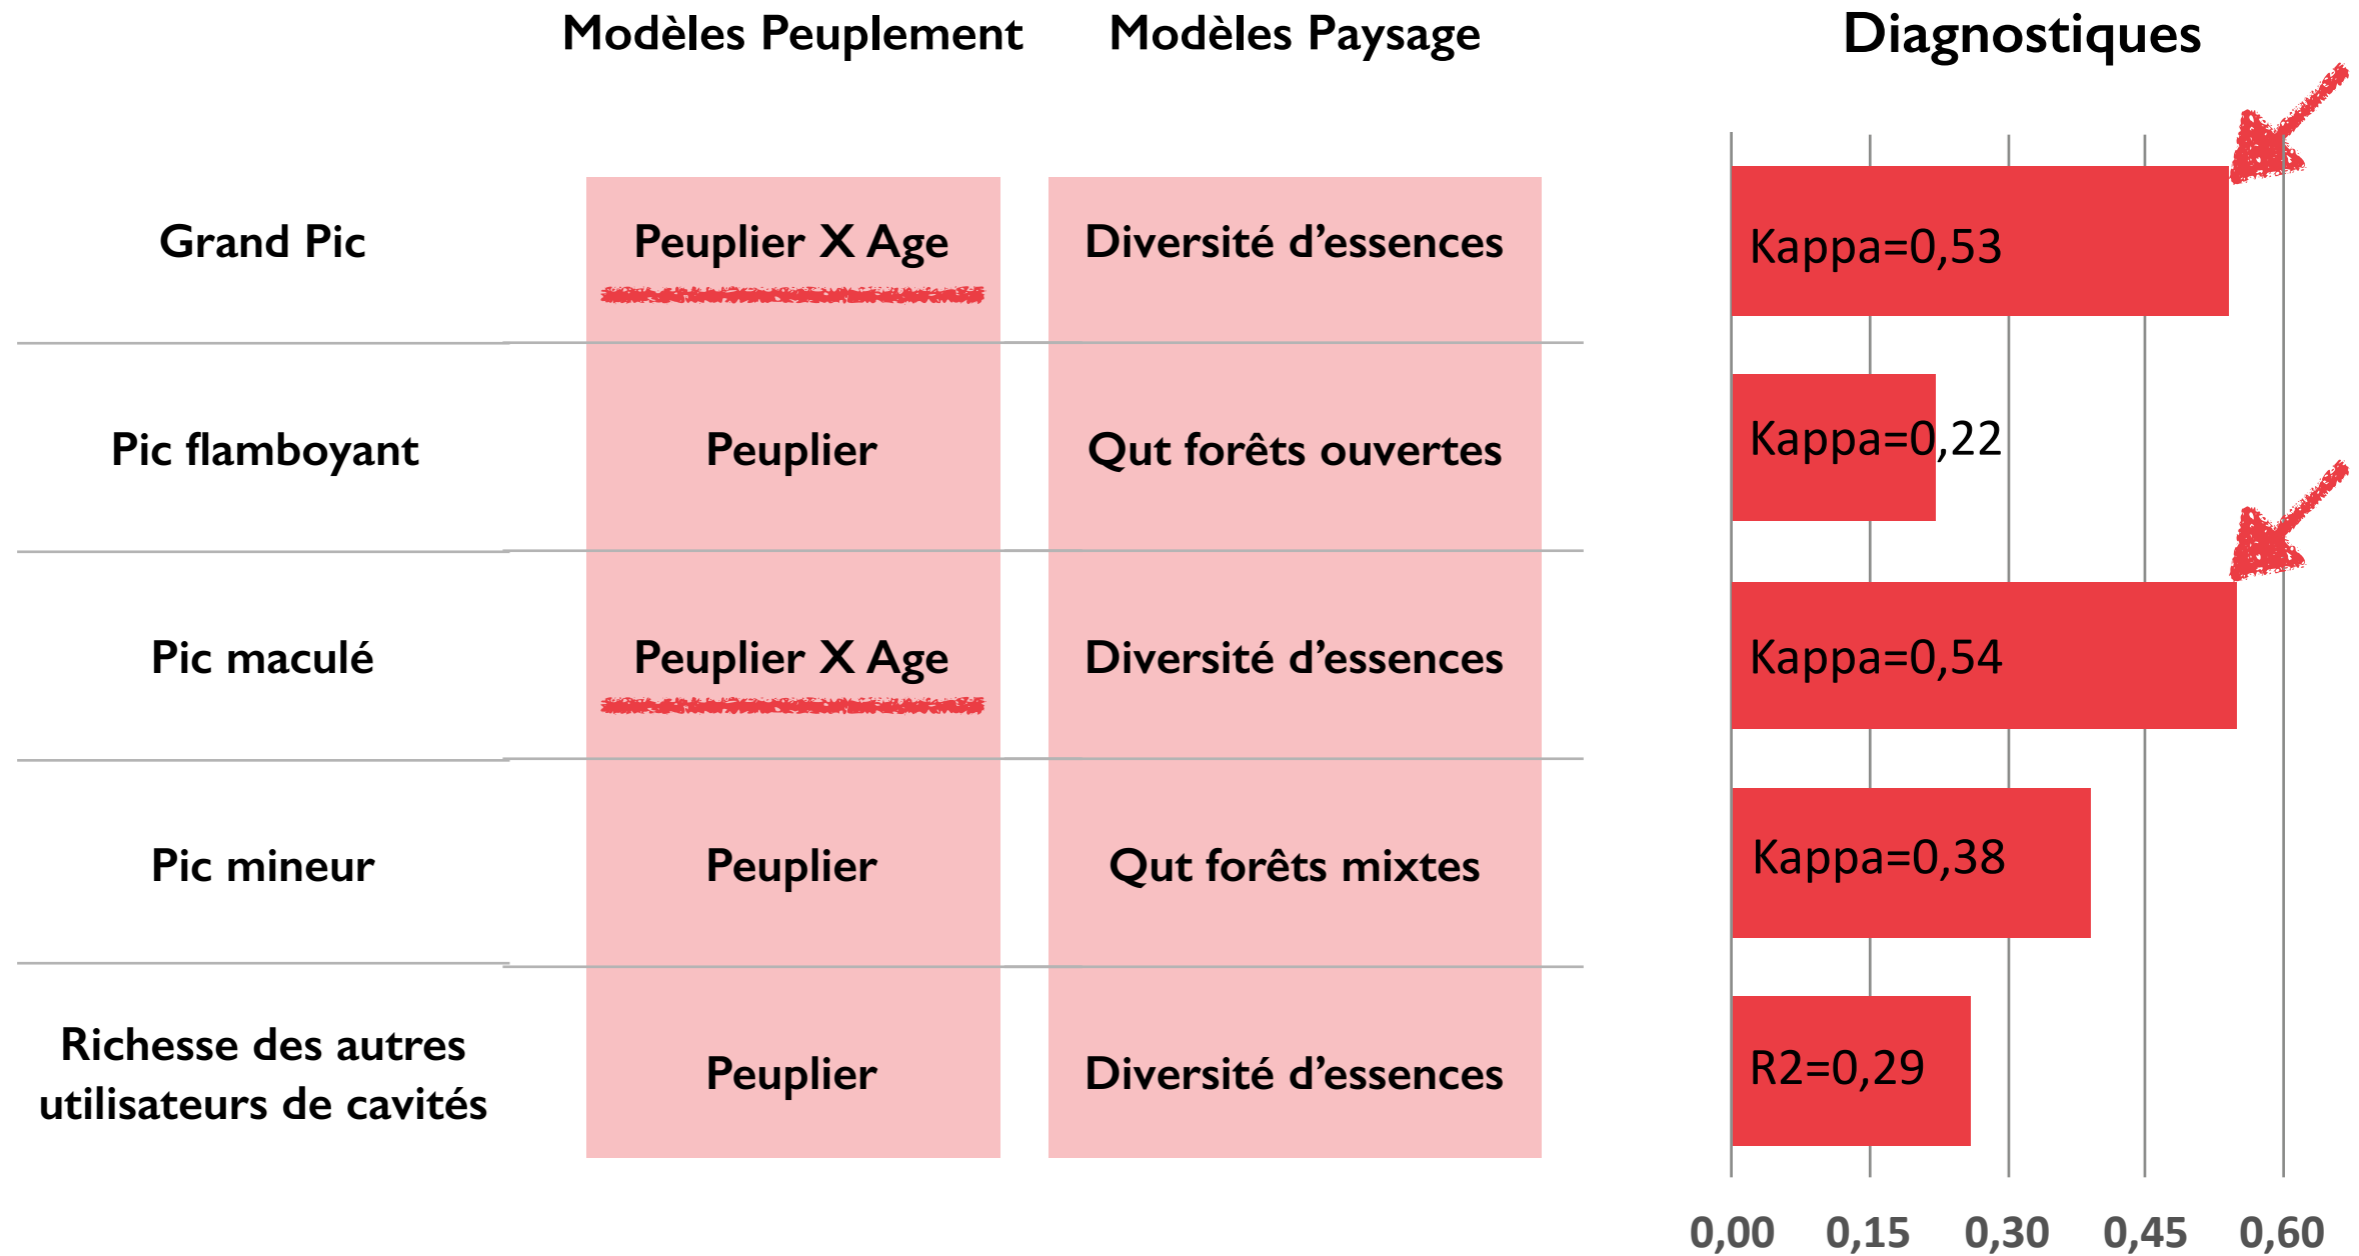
| | Modèles Peuplement | Modèles Paysage |
|---|---|---|
| Grand Pic | Peuplier X Age | Diversité d'essences |
| Pic flamboyant | Peuplier | Qut forêts ouvertes |
| Pic maculé | Peuplier X Age | Diversité d'essences |
| Pic mineur | Peuplier | Qut forêts mixtes |
| Richesse des autres utilisateurs de cavités | Peuplier | Diversité d'essences |

Diagnostiques

Kappa=0,53

Kappa=0,22

Kappa=0,54

Kappa=0,38

R2=0,29

0,00 0,15 0,30 0,45 0,60